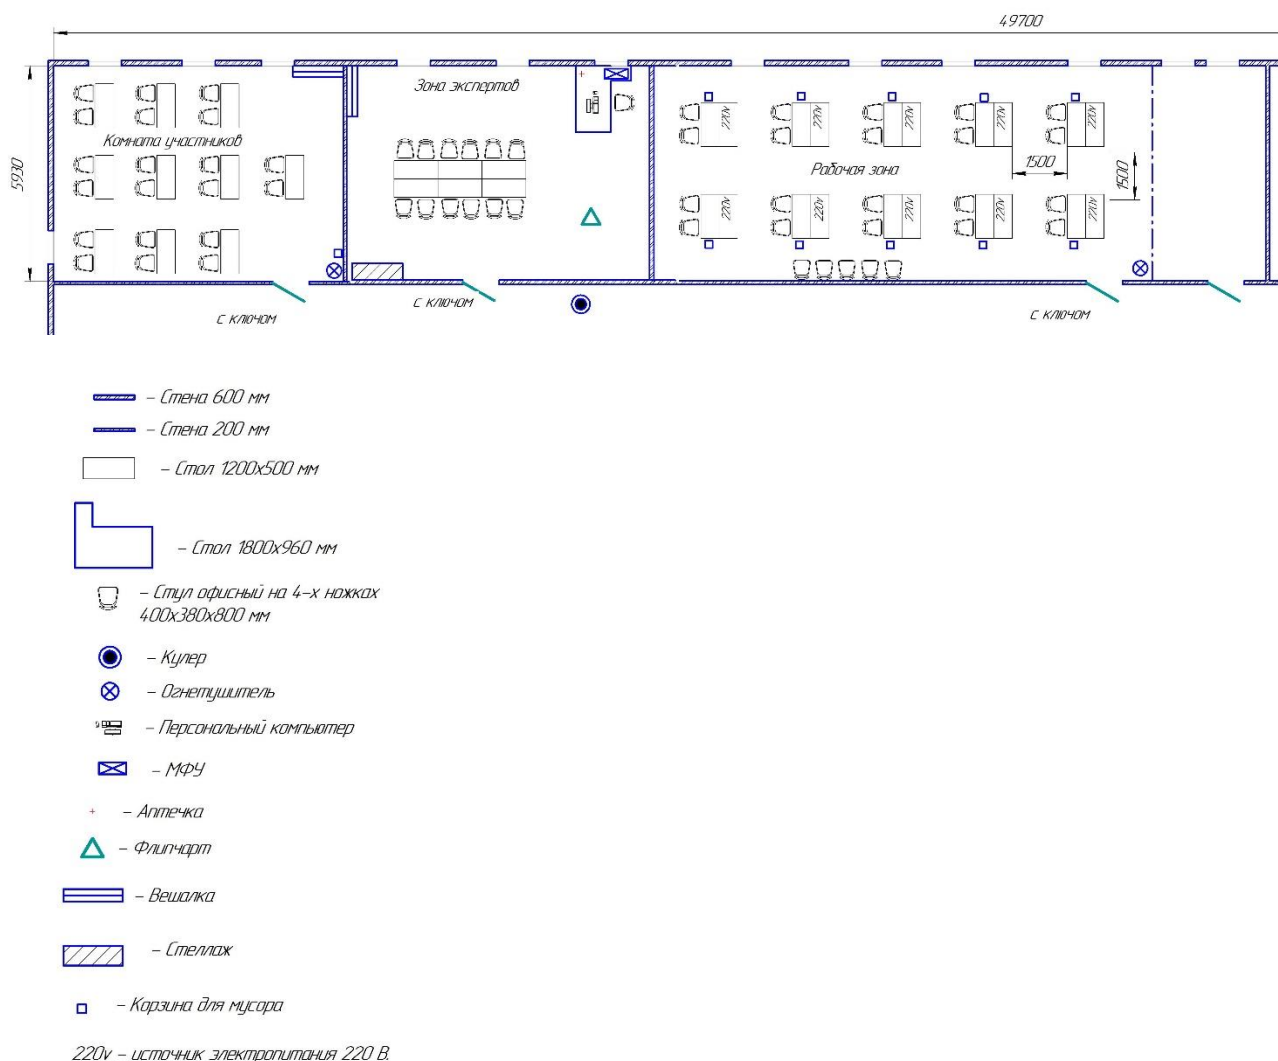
49700

5930

Зона экспертов

Комната участников

Рабочая зона

220v 220v 220v 220v 220v

1500

1500

220v 220v 220v 220v 220v

с ключом

с ключом

с ключом

– Стена 600 мм

– Стена 200 мм

– Стол 1200x500 мм

– Стол 1800x960 мм

– Стул офисный на 4-х ножках 400x380x800 мм

– Кулер

– Огнетушитель

– Персональный компьютер

– МФУ

– Аптечка

– Флипчарт

– Вешалка

– Стеллаж

– Корзина для мусора

220v – источник электропитания 220 В.